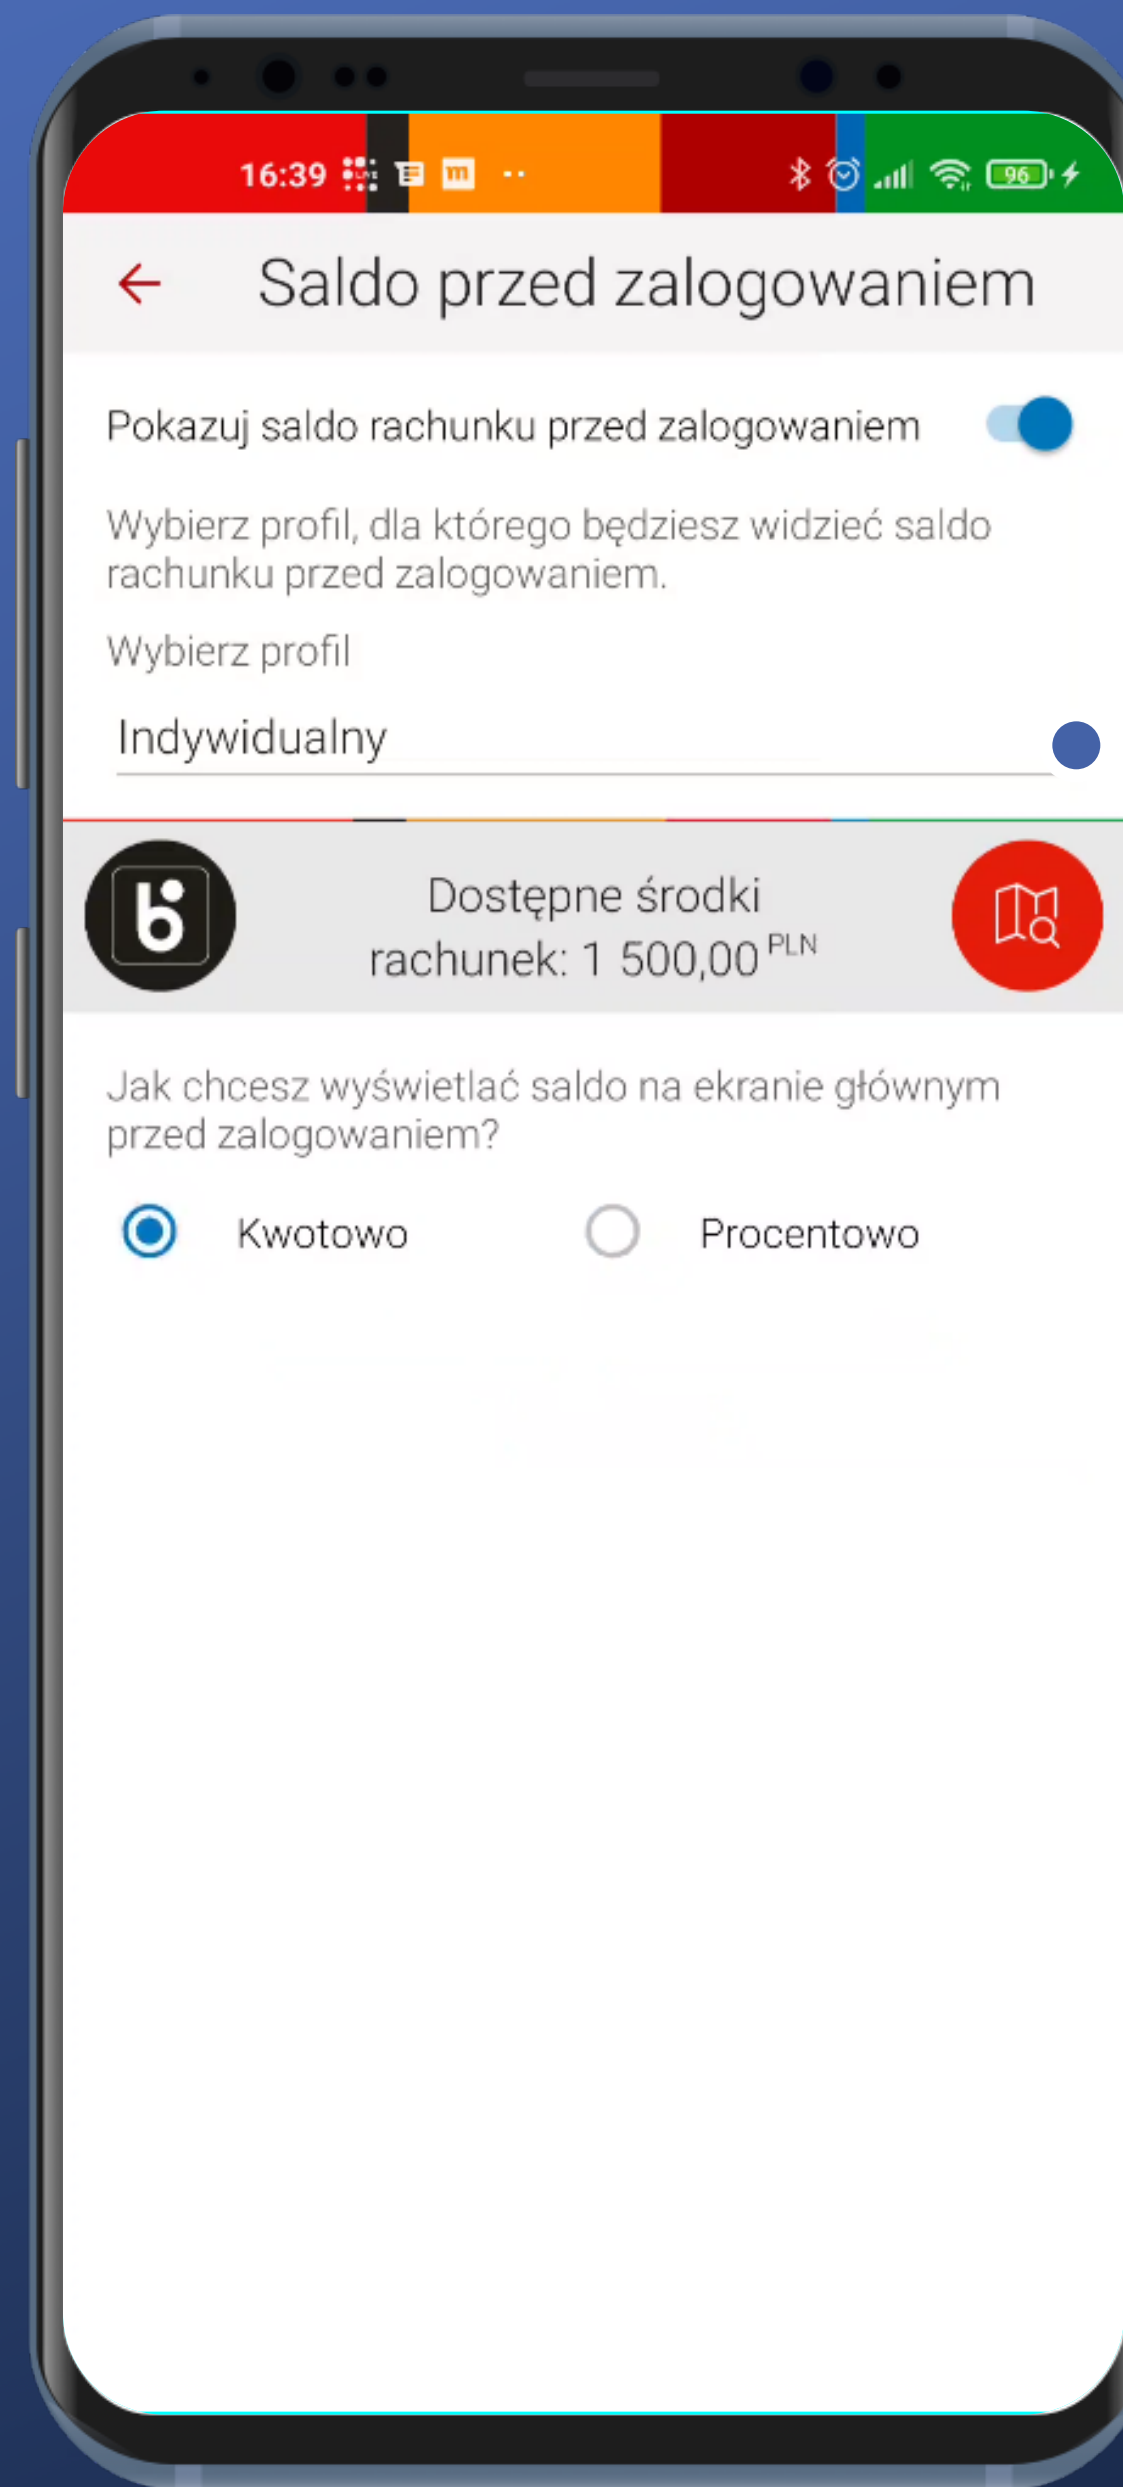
16:39

96

Saldo przed zalogowaniem

Pokazuj saldo rachunku przed zalogowaniem

Wybierz profil, dla którego będziesz widzieć saldo rachunku przed zalogowaniem.

Wybierz profil

Indywidualny

Dostępne środki rachunek: 1 500,00 PLN

Jak chcesz wyświetlać saldo na ekranie głównym przed zalogowaniem?

Kwotowo

Procentowo